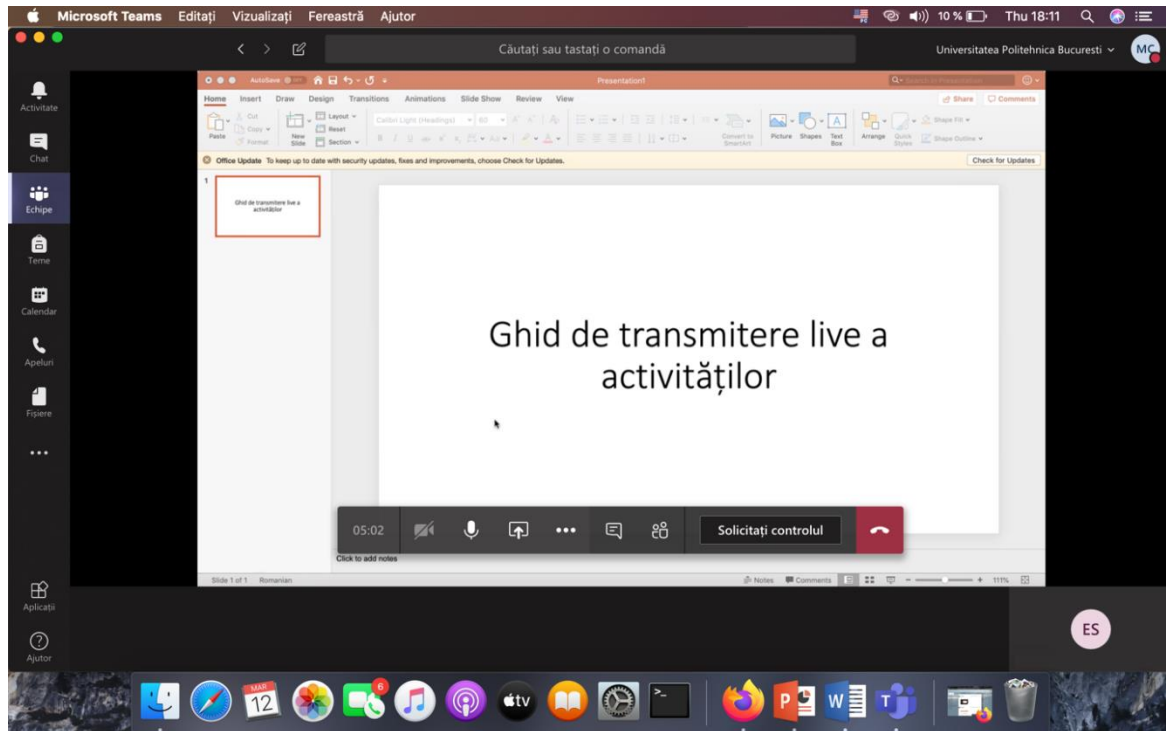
Microsoft Teams Editați Vizualizați Fereastră Ajutor

10 % Thu 18:11

Căutați sau tastați o comandă

Universitatea Politehnica Bucuresti

MC

Activitate

Chat

Echipe

Teme

Calendar

Apeluri

Fișiere

...

Aplicații

Ajutor

AutoSave Presentation1

Home Insert Draw Design Transitions Animations Slide Show Review View

Share Comments

Paste Cut Copy Format New Slide Layout Reset Section

Calibri Light (Headings) 60

Convert to SmartArt Picture Shapes Text Box Arrange Quick Styles Shape Fill Shape Outline

Office Update To keep up to date with security updates, fixes and improvements, choose Check for Updates.

Check for Updates

1

Ghid de transmitere live a activităților

Ghid de transmitere live a activităților

Click to add notes

Slide 1 of 1 Romanian

Notes Comments 111%

05:02

Solicitați controlul

ES

MAR 12

6

tv